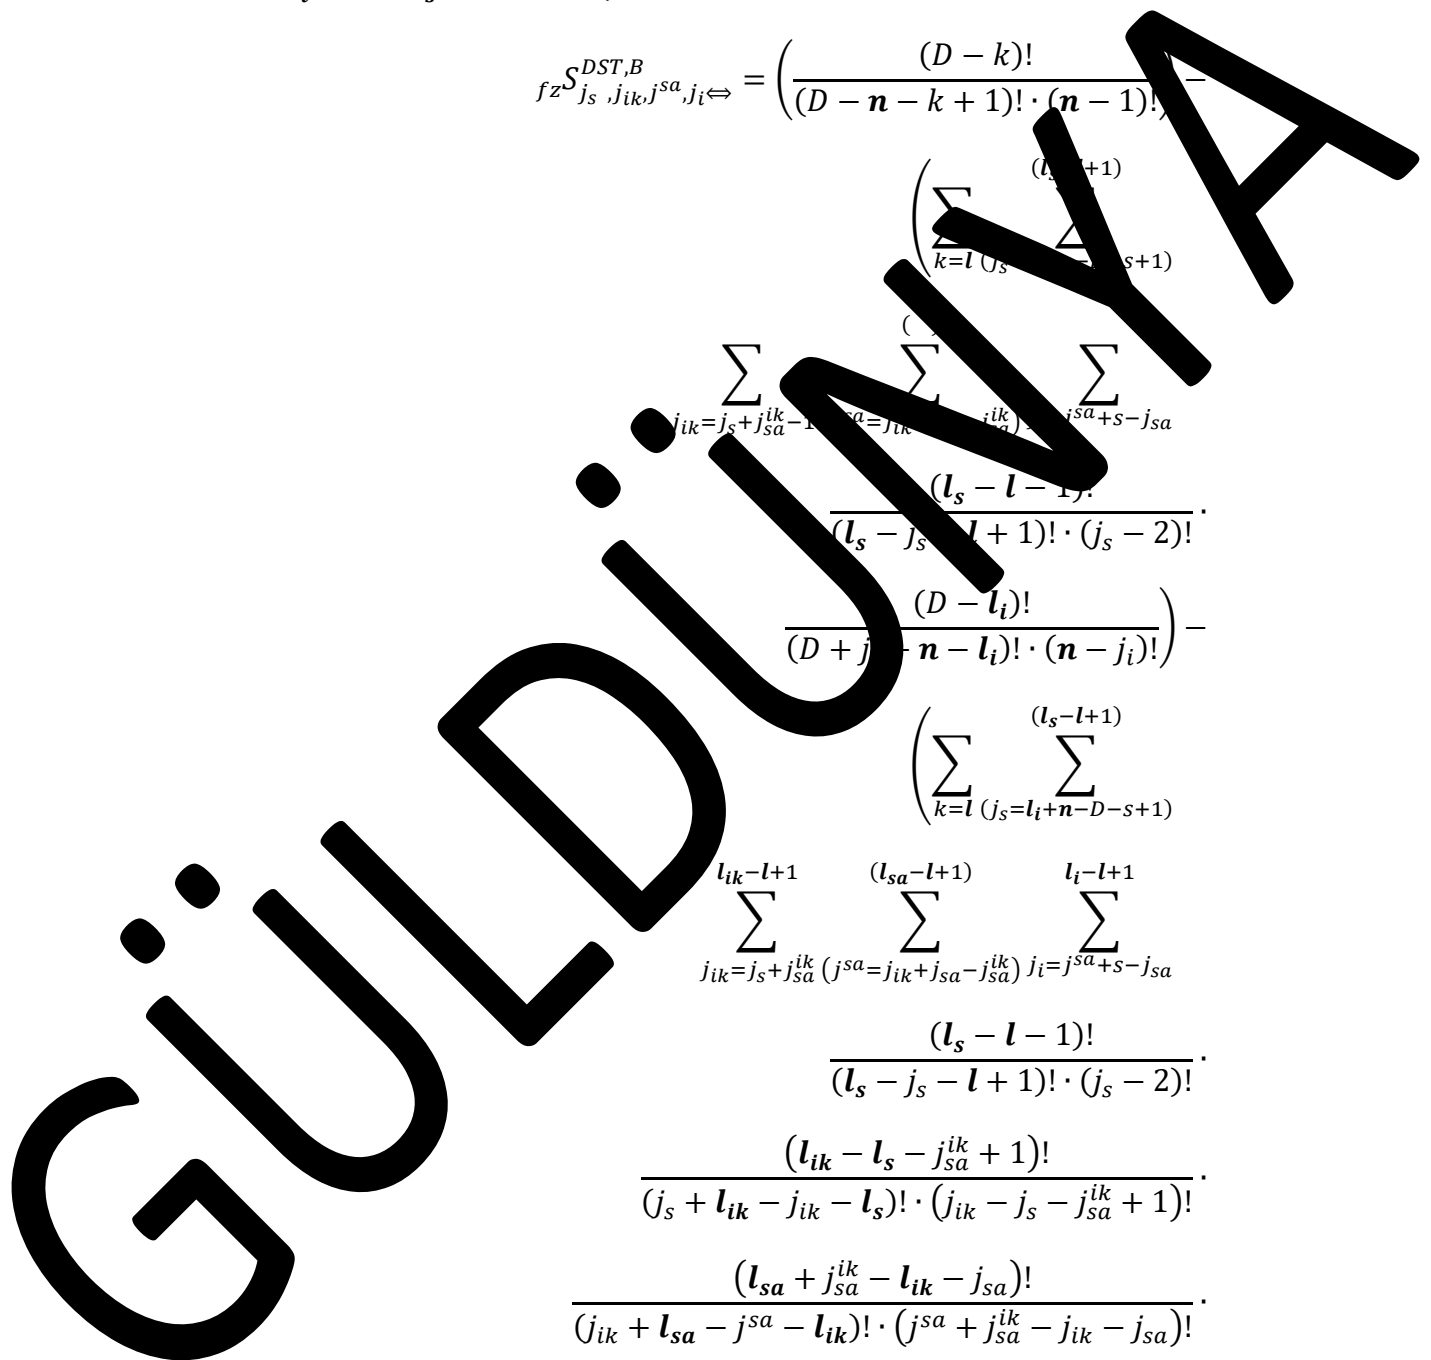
$_{fz}S_{j_s,j_{ik},j^{sa},j_i\Leftrightarrow}^{DST,B} = \left(\frac{(D-k)!}{(D-\boldsymbol{n}-k+1)!\cdot(\boldsymbol{n}-1)!}\right) -$

$\left(\sum_{k=\boldsymbol{l}} \sum_{(j_s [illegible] s+1)}^{(\boldsymbol{l_s} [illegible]+1)}\right.$

$\sum_{j_{ik}=j_s+j_{sa}^{ik}-1 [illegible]} \sum_{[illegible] sa=j_{ik} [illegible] j_{sa}^{ik})}^{( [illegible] )} \sum_{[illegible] j^{sa}+s-j_{sa}}$

$\frac{(\boldsymbol{l_s}-\boldsymbol{l}-1)!}{(\boldsymbol{l_s}-j_s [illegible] \boldsymbol{l}+1)!\cdot(j_s-2)!}\cdot$

$\left.\frac{(D-\boldsymbol{l_i})!}{(D+j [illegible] \boldsymbol{n}-\boldsymbol{l_i})!\cdot(\boldsymbol{n}-j_i)!}\right) -$

$\left(\sum_{k=\boldsymbol{l}} \sum_{(j_s=\boldsymbol{l_i}+\boldsymbol{n}-D-s+1)}^{(\boldsymbol{l_s}-\boldsymbol{l}+1)}\right.$

$\sum_{j_{ik}=j_s+j_{sa}^{ik}}^{\boldsymbol{l_{ik}}-\boldsymbol{l}+1} \sum_{(j^{sa}=j_{ik}+j_{sa}-j_{sa}^{ik})}^{(\boldsymbol{l_{sa}}-\boldsymbol{l}+1)} \sum_{j_i=j^{sa}+s-j_{sa}}^{\boldsymbol{l_i}-\boldsymbol{l}+1}$

$\frac{(\boldsymbol{l_s}-\boldsymbol{l}-1)!}{(\boldsymbol{l_s}-j_s-\boldsymbol{l}+1)!\cdot(j_s-2)!}\cdot$

$\frac{(\boldsymbol{l_{ik}}-\boldsymbol{l_s}-j_{sa}^{ik}+1)!}{(j_s+\boldsymbol{l_{ik}}-j_{ik}-\boldsymbol{l_s})!\cdot(j_{ik}-j_s-j_{sa}^{ik}+1)!}\cdot$

$\frac{(\boldsymbol{l_{sa}}+j_{sa}^{ik}-\boldsymbol{l_{ik}}-j_{sa})!}{(j_{ik}+\boldsymbol{l_{sa}}-j^{sa}-\boldsymbol{l_{ik}})!\cdot(j^{sa}+j_{sa}^{ik}-j_{ik}-j_{sa})!}\cdot$

GÜLDÜNYA